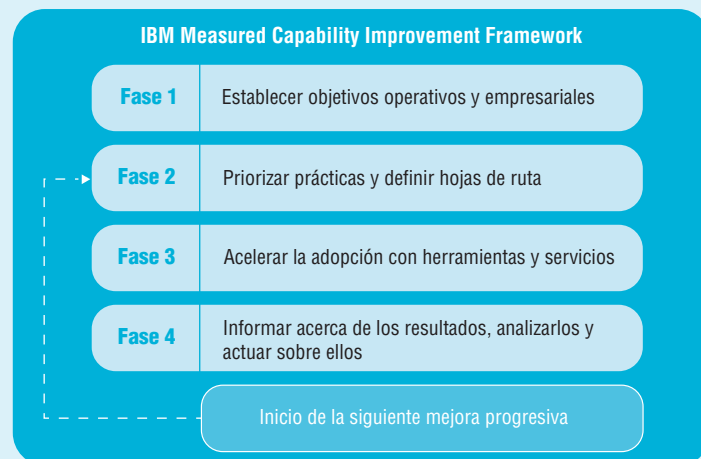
IBM Measured Capability Improvement Framework

| | |
|---|---|
| Fase 1 | Establecer objetivos operativos y empresariales |
| Fase 2 | Priorizar prácticas y definir hojas de ruta |
| Fase 3 | Acelerar la adopción con herramientas y servicios |
| Fase 4 | Informar acerca de los resultados, analizarlos y actuar sobre ellos |

Inicio de la siguiente mejora progresiva